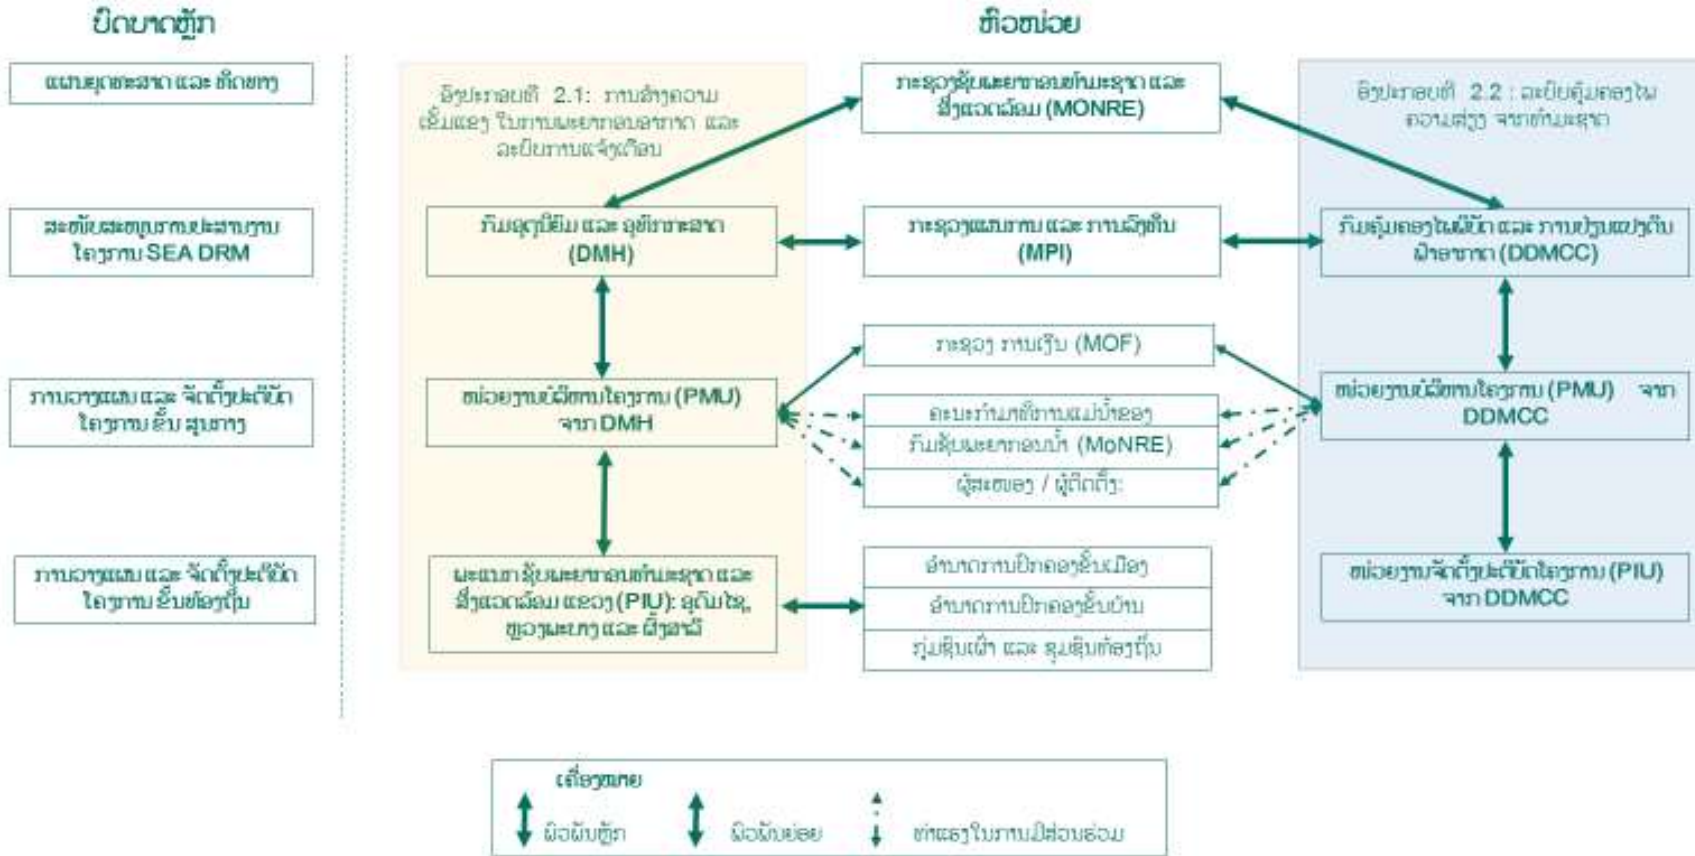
ບົດບາດຫຼັກ

ຫົວໜ່ວຍ

ແຜນຍຸດທະສາດ ແລະ ທິດທາງ

ສະໜັບສະໜູນການປະສານງານ ໂຄງການ SEA DRM

ການວາງແຜນ ແລະ ຈັດຕັ້ງປະຕິບັດ ໂຄງການ ຂັ້ນ ສູນກາງ

ການວາງແຜນ ແລະ ຈັດຕັ້ງປະຕິບັດ ໂຄງການ ຂັ້ນທ້ອງຖິ່ນ

ອົງປະກອບທີ 2.1: ການສ້າງຄວາມເຂັ້ມແຂງ ໃນການພະຍາກອນອາກາດ ແລະ ລະບົບການແຈ້ງເຕືອນ

ກະຊວງຊັບພະຍາກອນທຳມະຊາດ ແລະ ສິ່ງແວດລ້ອມ (MONRE)

ອົງປະກອບທີ 2.2 : ລະບົບຄຸ້ມຄອງໄພ ຄວາມສ່ຽງ ຈາກທຳມະຊາດ

ກົມອຸຕຸນິຍົມ ແລະ ອຸທົກກະສາດ (DMH)

ກະຊວງແຜນການ ແລະ ການລົງທຶນ (MPI)

ກົມຄຸ້ມຄອງໄພພິບັດ ແລະ ການປ່ຽນແປງດິນຟ້າອາກາດ (DDMCC)

ກະຊວງ ການເງິນ (MOF)

ໜ່ວຍງານບໍລິຫານໂຄງການ (PMU) ຈາກ DMH

ຄະນະກຳມະທິການແມ່ນ້ຳຂອງ

ກົມຊັບພະຍາກອນນ້ຳ (MoNRE)

ຜູ້ສະໜອງ / ຜູ້ຕິດຕັ້ງ

ໜ່ວຍງານບໍລິຫານໂຄງການ (PMU) ຈາກ DDMCC

ພະແນກຊັບພະຍາກອນທຳມະຊາດ ແລະ ສິ່ງແວດລ້ອມ ແຂວງ (PIU): ອຸດົມໄຊ, ຫຼວງພະບາງ ແລະ ຜົ້ງສາລີ

ອຳນາດການປົກຄອງຂັ້ນເມືອງ

ອຳນາດການປົກຄອງຂັ້ນບ້ານ

ກຸ່ມຊົນເຜົ່າ ແລະ ຊຸມຊົນທ້ອງຖິ່ນ

ໜ່ວຍງານຈັດຕັ້ງປະຕິບັດໂຄງການ (PIU) ຈາກ DDMCC

ເຄື່ອງໝາຍ

ພົວພັນຫຼັກ

ພົວພັນຍ່ອຍ

ທ່າແຮງໃນການມີສ່ວນຮ່ວມ